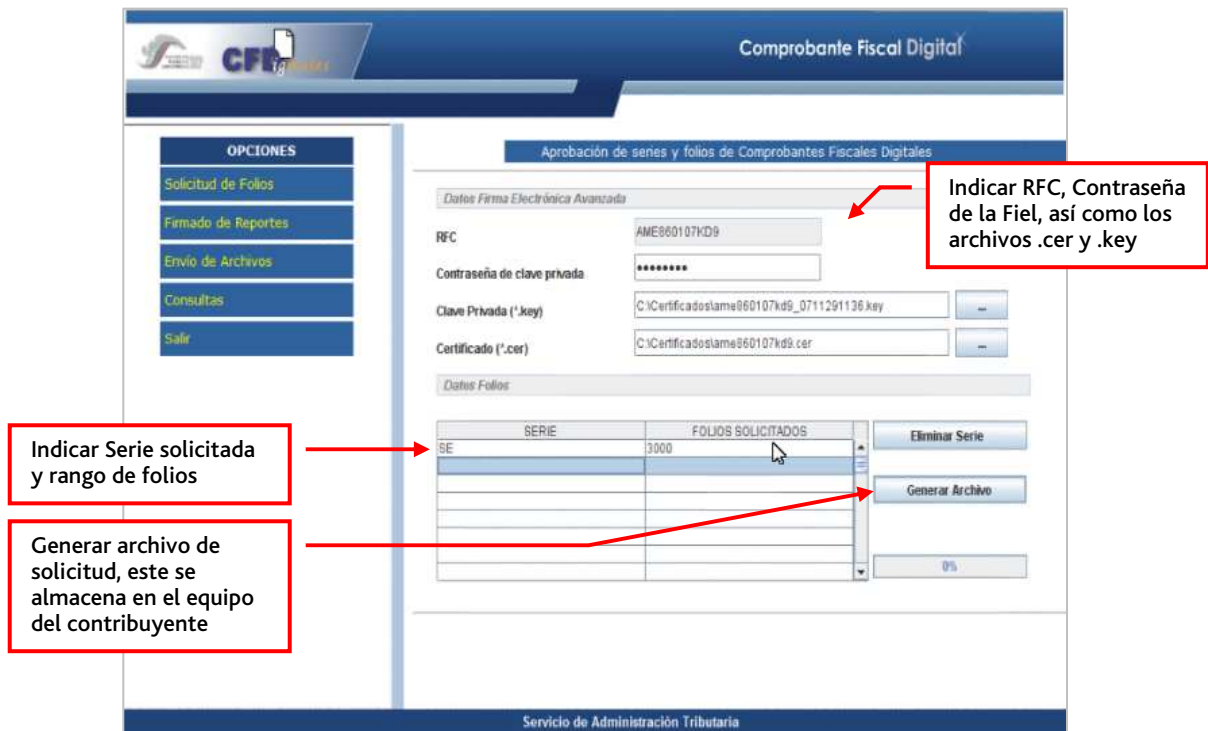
CFD

Comprobante Fiscal Digital

OPCIONES
Solicitud de Folios
Firmado de Reportes
Envío de Archivos
Consultas
Salir

Aprobación de series y folios de Comprobantes Fiscales Digitales

Datos Firma Electrónica Avanzada

RFC AME860107KD9

Contraseña de clave privada ••••••••

Clave Privada (*.key) C:\Certificados\ame860107kd9_0711291136.key ...

Certificado (*.cer) C:\Certificados\ame860107kd9.cer ...

Datos Folios

| SERIE | FOLIOS SOLICITADOS |
|---|---|
| SE | 3000 |
| | |
| | |
| | |
| | |
| | |
| | |

Eliminar Serie

Generar Archivo

0%

Indicar RFC, Contraseña de la Fiel, así como los archivos .cer y .key

Indicar Serie solicitada y rango de folios

Generar archivo de solicitud, este se almacena en el equipo del contribuyente

Servicio de Administración Tributaria